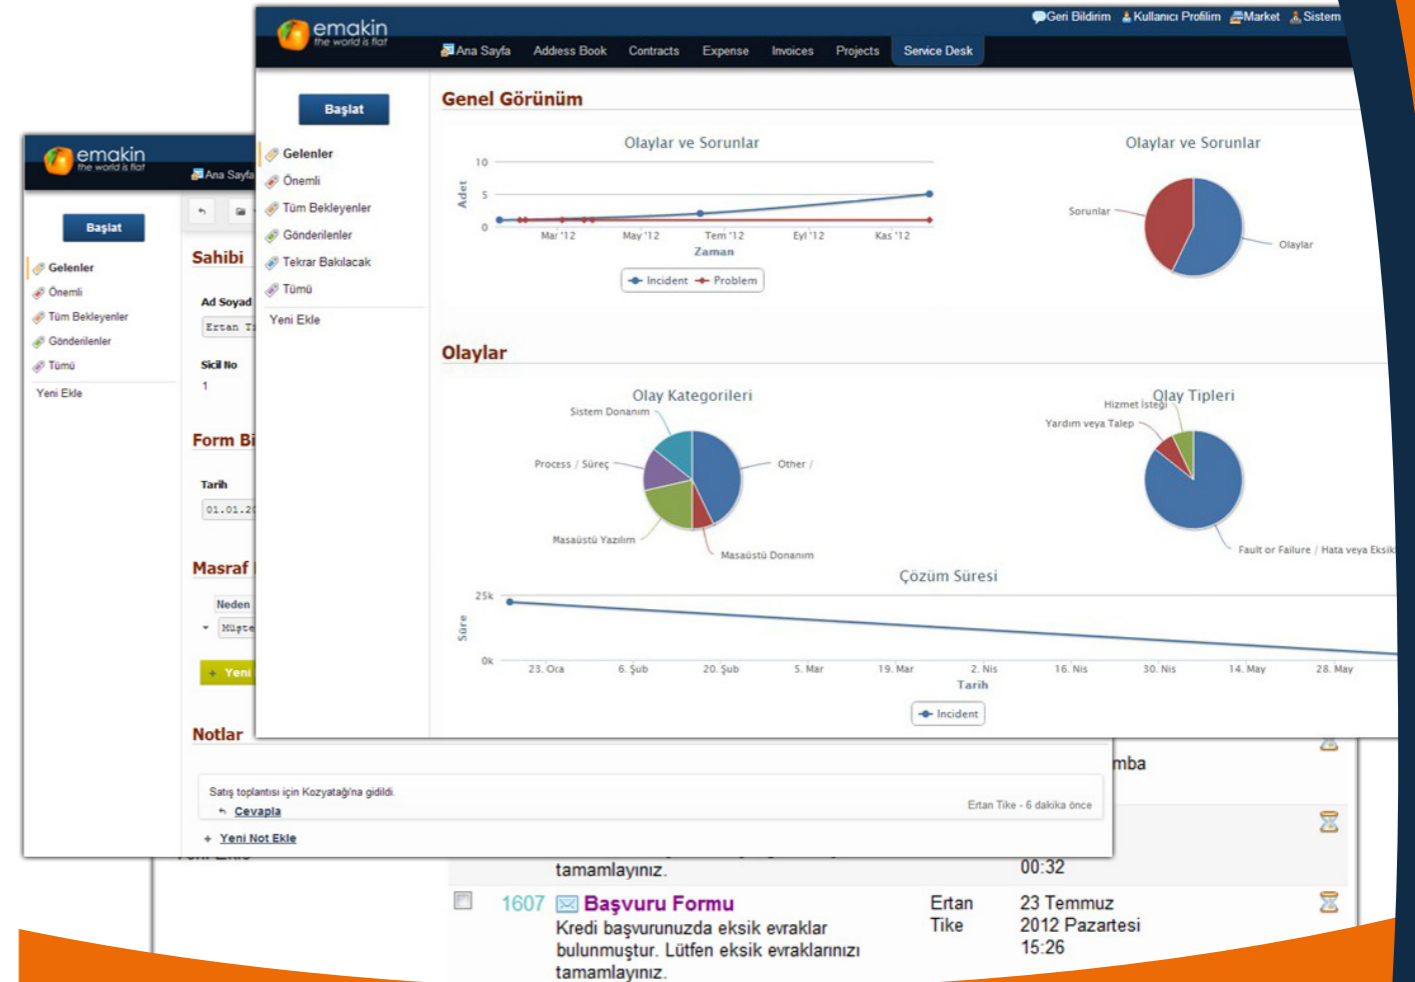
emakin
the world is flat

Geri Bildirim  Kullanıcı Profilim  Market  Sistem

Ana Sayfa  Address Book  Contracts  Expense  Invoices  Projects  Service Desk

Başlat

Gelenler
Önemli
Tüm Bekleyenler
Gönderilenler
Tekrar Bakılacak
Tümü
Yeni Ekle

Genel Görünüm

Olaylar ve Sorunlar

10
5
0
Adet
Mar '12  May '12  Tem '12  Eyl '12  Kas '12
Zaman
Incident  Problem

Olaylar ve Sorunlar
Sorunlar
Olaylar

Olaylar

Olay Kategorileri
Sistem Donanım
Process / Süreç
Other /
Masaüstü Yazılım
Masaüstü Donanım

Olay Tipleri
Hizmet İsteği
Yardım veya Talep
Fault or Failure / Hata veya Eksik

Çözüm Süresi
25k
0k
Süre
23. Oca  6. Şub  20. Şub  5. Mar  19. Mar  2. Nis  16. Nis  30. Nis  14. May  28. May
Tarih
Incident

emakin
the world is flat
Ana Sayfa
Başlat
Gelenler
Önemli
Tüm Bekleyenler
Gönderilenler
Tümü
Yeni Ekle

Sahibi
Ad Soyad
Ertan T
Sicil No
1
Form Bi
Tarih
01.01.2
Masraf
Neden
Müşte
+ Yeni
Notlar

Satış toplantısı için Kozyatağı'na gidildi.
Cevapla
Ertan Tike - 6 dakika önce
+ Yeni Not Ekle

mba
tamamlayınız.
00:32
1607  Başvuru Formu
Kredi başvurunuzda eksik evraklar bulunmuştur. Lütfen eksik evraklarınızı tamamlayınız.
Ertan Tike
23 Temmuz 2012 Pazartesi 15:26